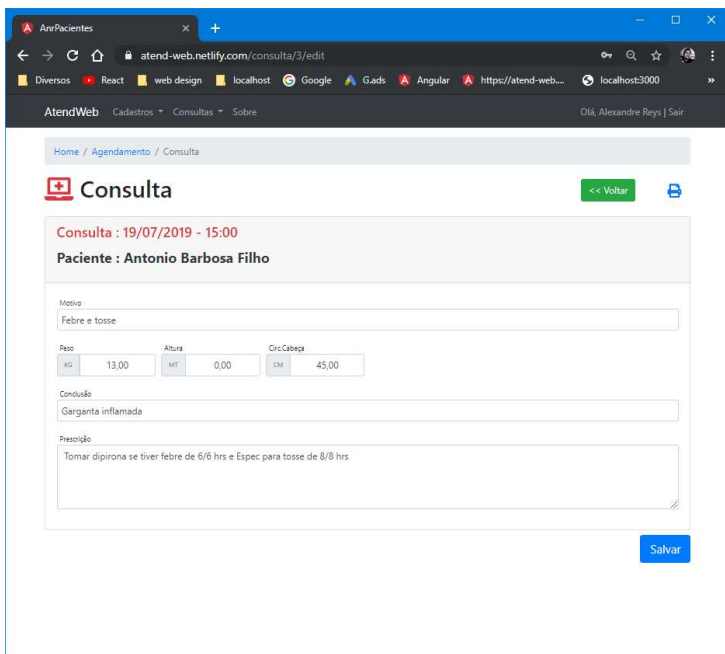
AnrPacientes

atend-web.netlify.com/consulta/3/edit

Diversos React web design localhost Google G.ads Angular https://atend-web.... localhost:3000

AtendWeb Cadastros Consultas Sobre Olá, Alexandre Reys | Sair

Home / Agendamento / Consulta

Consulta

<< Voltar

Consulta : 19/07/2019 - 15:00

Paciente : Antonio Barbosa Filho

Motivo
Febre e tosse

Peso
KG 13,00

Altura
MT 0,00

Circ.Cabeça
CM 45,00

Conclusão
Garganta inflamada

Prescrição
Tomar dipirona se tiver febre de 6/6 hrs e Espec para tosse de 8/8 hrs

Salvar